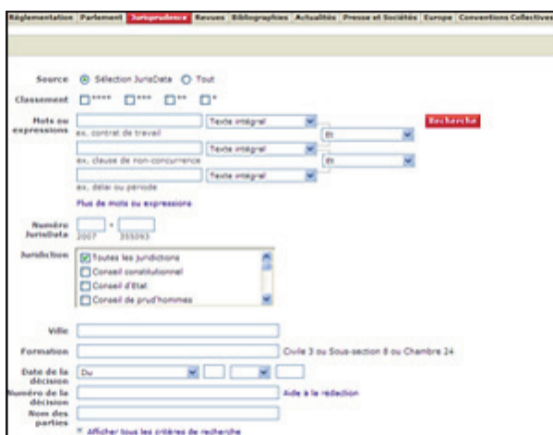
Réglementation Parlement Jurisprudence Revues Bibliographies Actualités Presse et Sociétés Europe Conventions Collectives

Source Sélection JurisData Tout

Classement **** *** ** *

Mots ou expressions Texte intégral Recherche
ex. contrat de travail et
Texte intégral
ex. clause de non-concurrence et
Texte intégral
ex. délai ou période
Plus de mots ou expressions

Numéro JurisData - 2007 355093

Juridiction Toutes les juridictions Conseil constitutionnel Conseil d'Etat Conseil de prud'hommes

Ville

Formation Civile 3 ou Sous-section 8 ou Chambre 24

Date de la décision Du

Numéro de la décision Aide à la rédaction

Nom des parties

Afficher tous les critères de recherche